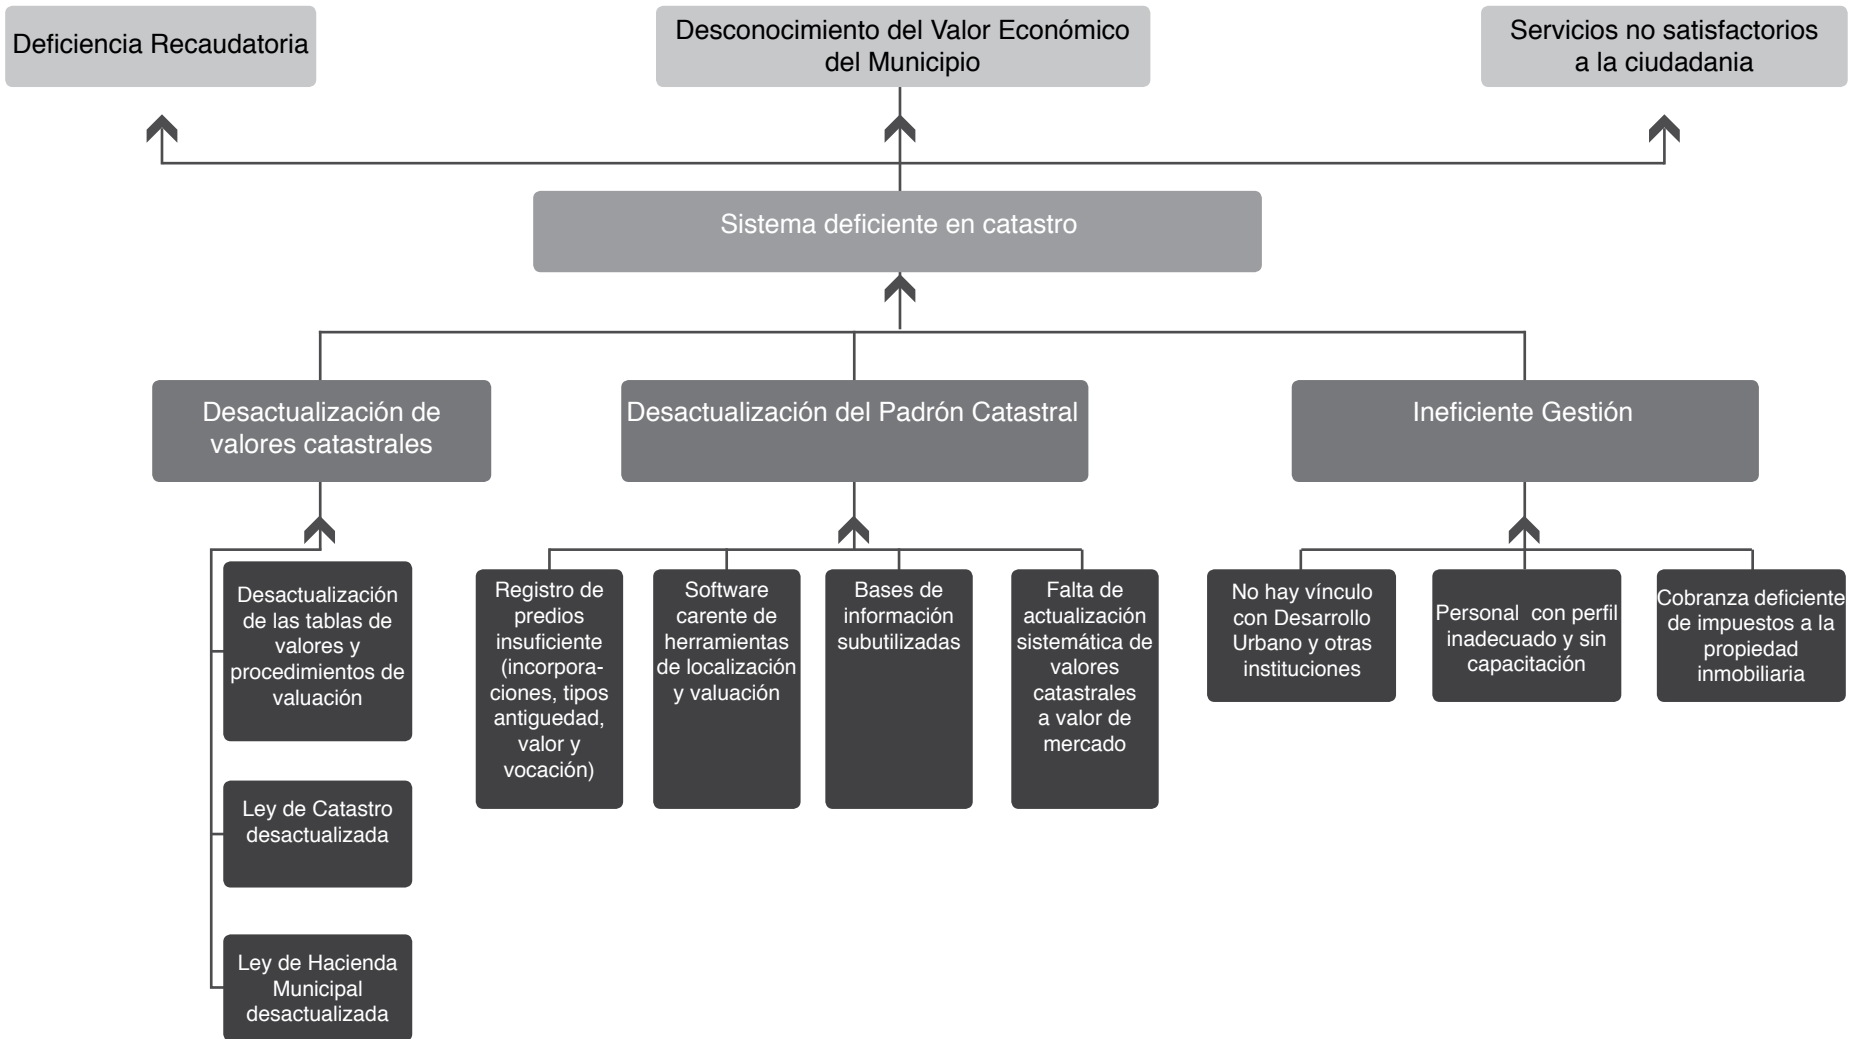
Deficiencia Recaudatoria

Desconocimiento del Valor Económico del Municipio

Servicios no satisfactorios a la ciudadania

Sistema deficiente en catastro

Desactualización de valores catastrales

Desactualización del Padrón Catastral

Ineficiente Gestión

Desactualización de las tablas de valores y procedimientos de valuación

Ley de Catastro desactualizada

Ley de Hacienda Municipal desactualizada

Registro de predios insuficiente (incorporaciones, tipos antiguedad, valor y vocación)

Software carente de herramientas de localización y valuación

Bases de información subutilizadas

Falta de actualización sistemática de valores catastrales a valor de mercado

No hay vínculo con Desarrollo Urbano y otras instituciones

Personal con perfil inadecuado y sin capacitación

Cobranza deficiente de impuestos a la propiedad inmobiliaria